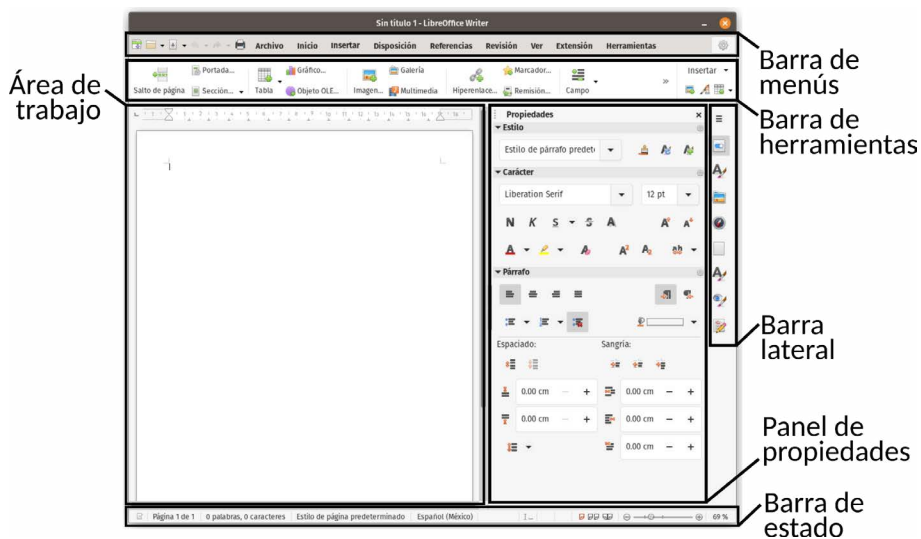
Sin título 1 - LibreOffice Writer

Archivo Inicio Insertar Disposición Referencias Revisión Ver Extensión Herramientas

Barra de menús

Área de trabajo

Portada... Gráfico... Galería Marcador...
Salto de página Sección... Tabla Objeto OLE... Imagen... Multimedia Hiperenlace... Remisión... Campo
Insertar

Barra de herramientas

Propiedades
Estilo
Estilo de párrafo predete
Carácter
Liberation Serif
12 pt
N K S S A
Párrafo
Espaciado:
Sangría:
0.00 cm
0.00 cm
0.00 cm
0.00 cm
0.00 cm

Barra lateral

Panel de propiedades

Página 1 de 1 0 palabras, 0 caracteres Estilo de página predeterminado Español (México) 69 %

Barra de estado